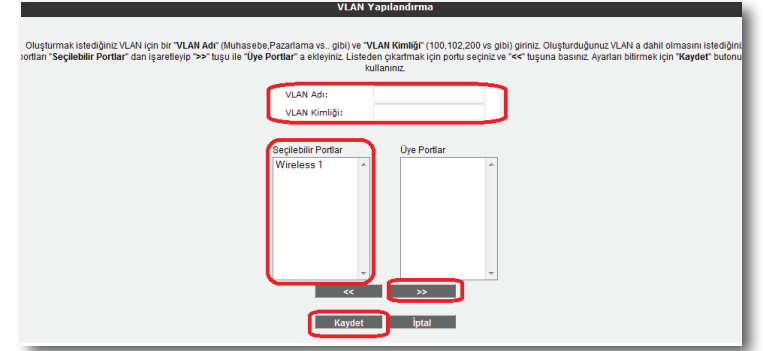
VLAN Yapılandırma

Oluşturmak istediğiniz VLAN için bir "VLAN Adı" (Muhasebe,Pazarlama vs.. gibi) ve "VLAN Kimliği" (100,102,200 vs gibi) giriniz. Oluşturduğunuz VLAN a dahil olmasını istediğini portları "Seçilebilir Portlar" dan işaretleyip ">>" tuşu ile "Üye Portlar" a ekleyiniz. Listeden çıkartmak için portu seçiniz ve "<<" tuşuna basınız. Ayarları bitirmek için "Kaydet" butonu kullanınız.

VLAN Adı:
VLAN Kimliği:

Seçilebilir Portlar
Wireless 1

Üye Portlar

<<
>>

Kaydet
İptal